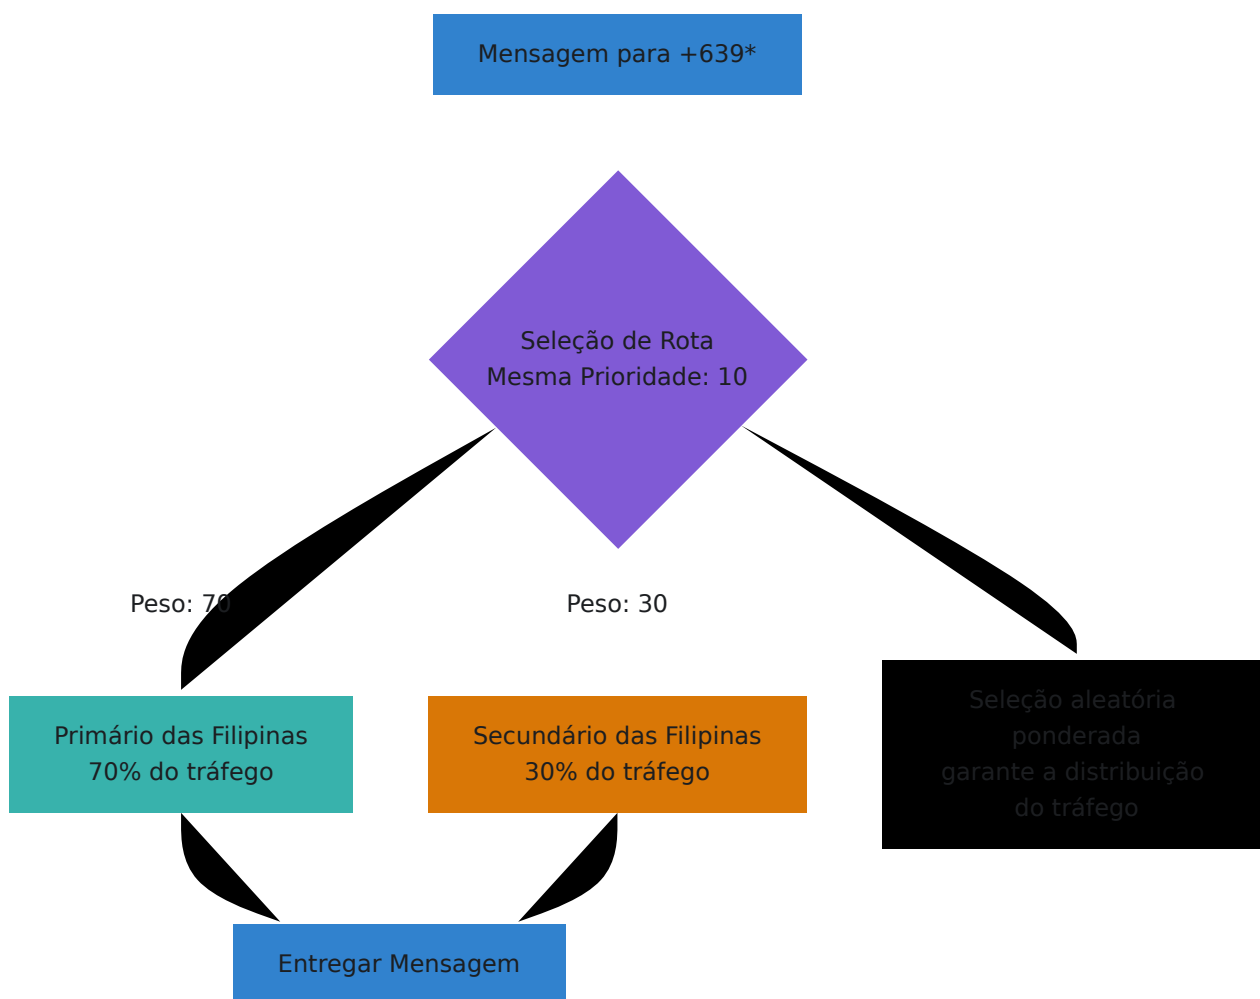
Mensagem para +639*

Seleção de Rota
Mesma Prioridade: 10

Peso: 70

Peso: 30

Primário das Filipinas
70% do tráfego

Secundário das Filipinas
30% do tráfego

Seleção aleatória ponderada garante a distribuição do tráfego

Entregar Mensagem